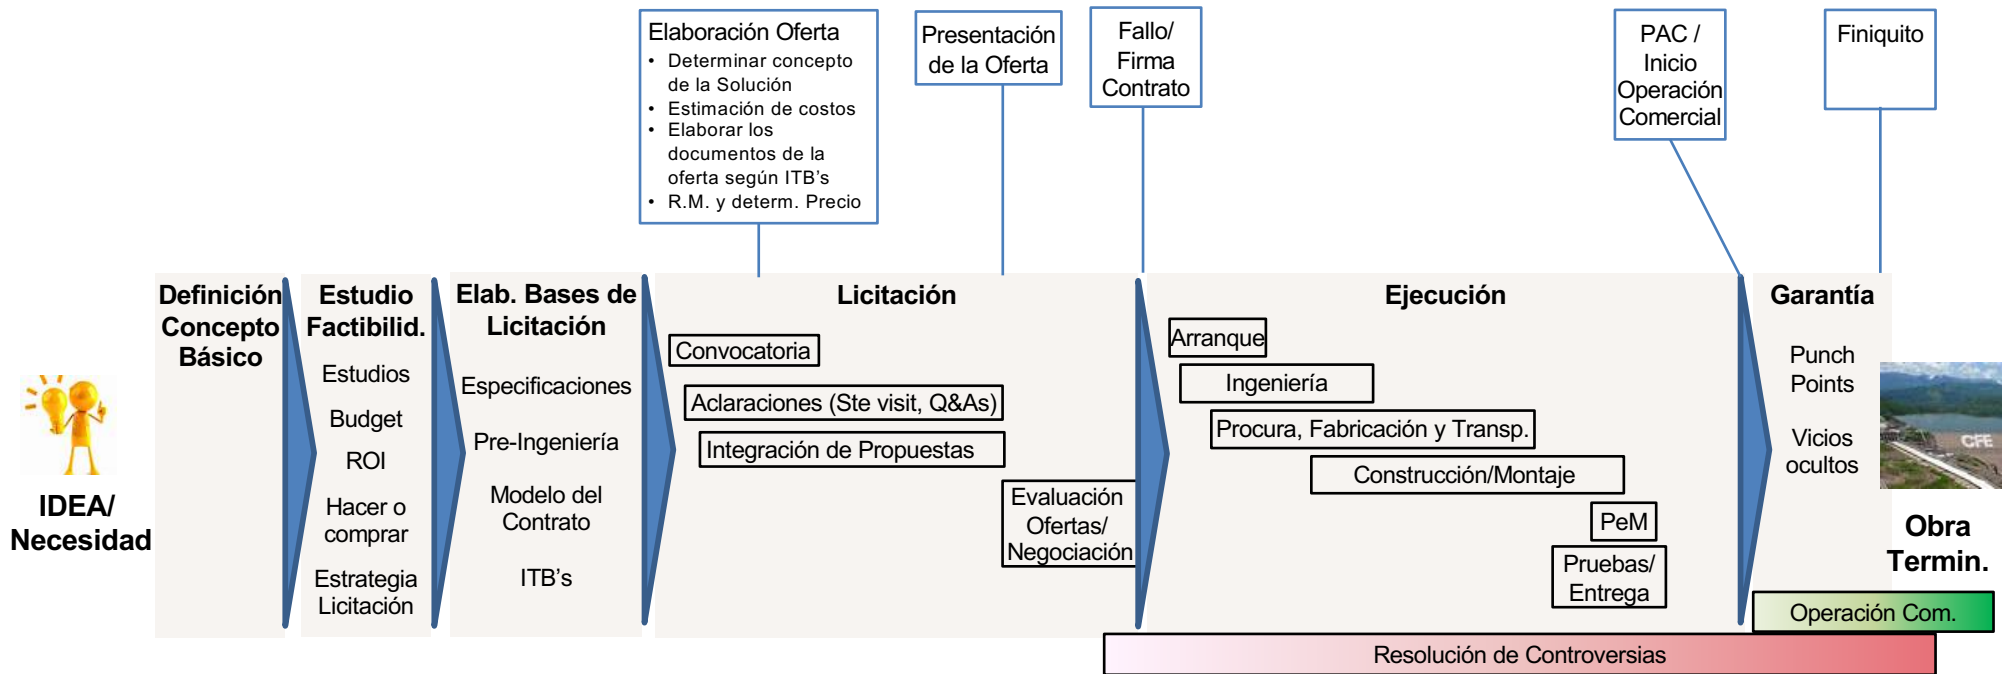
Elaboración Oferta
• Determinar concepto de la Solución
• Estimación de costos
• Elaborar los documentos de la oferta según ITB's
• R.M. y determ. Precio

Presentación de la Oferta

Fallo/ Firma Contrato

PAC / Inicio Operación Comercial

Finiquito

IDEA/ Necesidad

Definición Concepto Básico

Estudio Factibilid.
Estudios
Budget
ROI
Hacer o comprar
Estrategia Licitación

Elab. Bases de Licitación
Especificaciones
Pre-Ingeniería
Modelo del Contrato
ITB's

Licitación
Convocatoria
Aclaraciones (Ste visit, Q&As)
Integración de Propuestas
Evaluación Ofertas/ Negociación

Ejecución
Arranque
Ingeniería
Procura, Fabricación y Transp.
Construcción/Montaje
PeM
Pruebas/ Entrega

Garantía
Punch Points
Vicios ocultos

CFE

Obra Termin.

Operación Com.

Resolución de Controversias